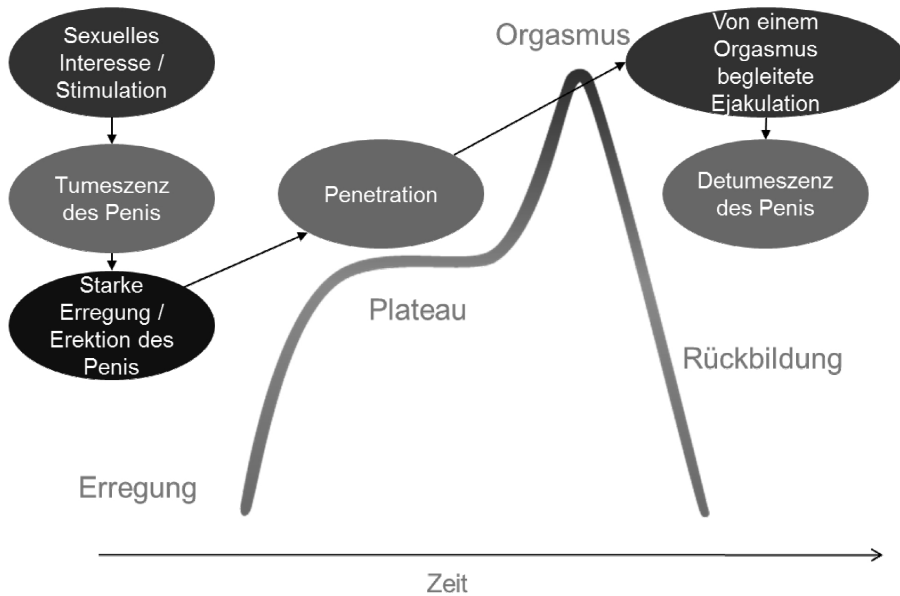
Sexuelles Interesse / Stimulation

Tumeszenz des Penis

Starke Erregung / Erektion des Penis

Penetration

Orgasmus

Von einem Orgasmus begleitete Ejakulation

Detumeszenz des Penis

Plateau

Rückbildung

Erregung

Zeit